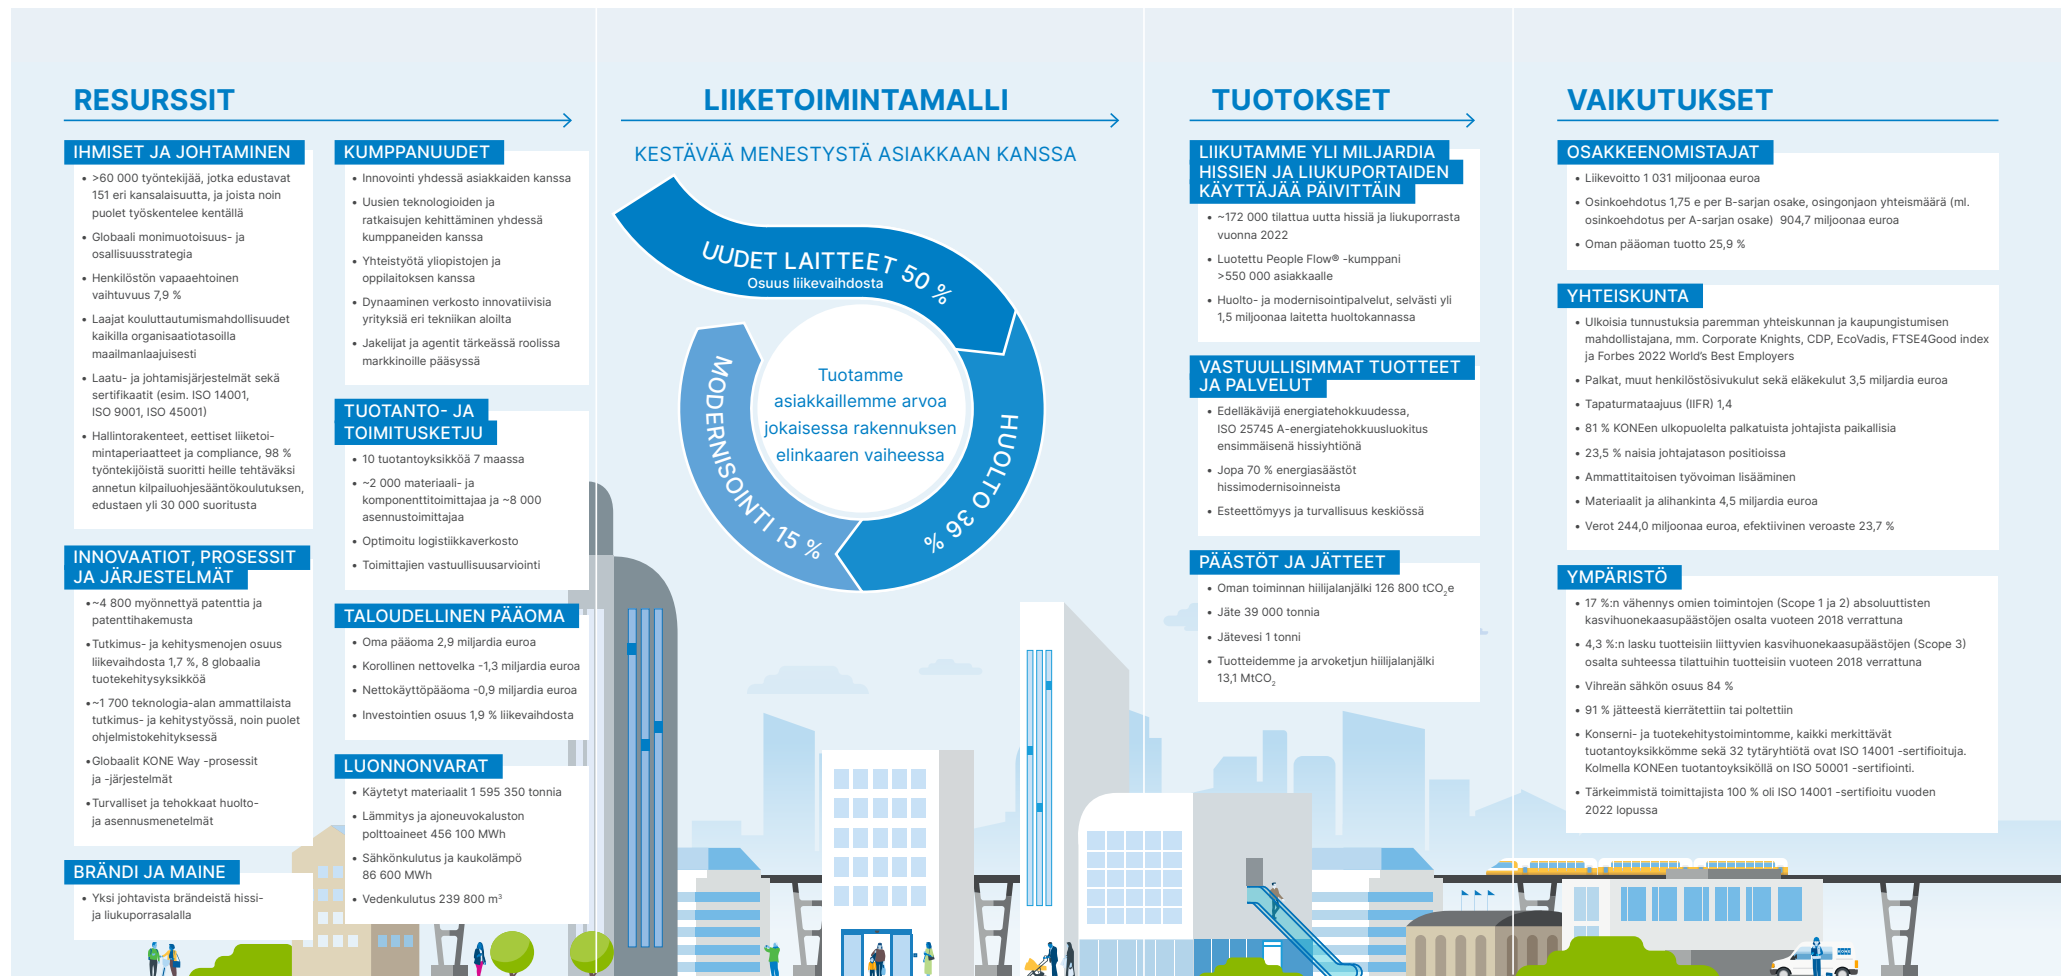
RESURSSIT

IHMISET JA JOHTAMINEN

• >60 000 työntekijää, jotka edustavat 151 eri kansalaisuutta, ja joista noin puolet työskentelee kentällä
• Globaali monimuotoisuus- ja osallisuusstrategia
• Henkilöstön vapaaehtoinen vaihtuvuus 7,9 %
• Laajat kouluttautumismahdollisuudet kaikilla organisaatiotasoilla maailmanlaajuisesti
• Laatu- ja johtamisjärjestelmät sekä sertifikaatit (esim. ISO 14001, ISO 9001, ISO 45001)
• Hallintorakenteet, eettiset liiketoimintaperiaatteet ja compliance, 98 % työntekijöistä suoritti heille tehtäväksi annetun kilpailuohjesääntökoulutuksen, edustaen yli 30 000 suoritusta

INNOVAATIOT, PROSESSIT JA JÄRJESTELMÄT

• ~4 800 myönnettyä patenttia ja patenttihakemusta
• Tutkimus- ja kehitysmenojen osuus liikevaihdosta 1,7 %, 8 globaalia tuotekehitysyksikköä
• ~1 700 teknologia-alan ammattilaista tutkimus- ja kehitystyössä, noin puolet ohjelmistokehityksessä
• Globaalit KONE Way -prosessit ja -järjestelmät
• Turvalliset ja tehokkaat huolto- ja asennusmenetelmät

BRÄNDI JA MAINE

• Yksi johtavista brändeistä hissi- ja liukuporrasalalla

KUMPPANUUDET

• Innovointi yhdessä asiakkaiden kanssa
• Uusien teknologioiden ja ratkaisujen kehittäminen yhdessä kumppaneiden kanssa
• Yhteistyötä yliopistojen ja oppilaitoksen kanssa
• Dynaaminen verkosto innovatiivisia yrityksiä eri tekniikan aloilta
• Jakelijat ja agentit tärkeässä roolissa markkinoille pääsyssä

TUOTANTO- JA TOIMITUSKETJU

• 10 tuotantoyksikköä 7 maassa
• ~2 000 materiaali- ja komponenttitoimittajaa ja ~8 000 asennustoimittajaa
• Optimoitu logistiikkaverkosto
• Toimittajien vastuullisuusarviointi

TALOUDELLINEN PÄÄOMA

• Oma pääoma 2,9 miljardia euroa
• Korollinen nettovelka -1,3 miljardia euroa
• Nettokäyttöpääoma -0,9 miljardia euroa
• Investointien osuus 1,9 % liikevaihdosta

LUONNONVARAT

• Käytetyt materiaalit 1 595 350 tonnia
• Lämmitys ja ajoneuvokaluston polttoaineet 456 100 MWh
• Sähkönkulutus ja kaukolämpö 86 600 MWh
• Vedenkulutus 239 800 m³

LIIKETOIMINTAMALLI

KESTÄVÄÄ MENESTYSTÄ ASIAKKAAN KANSSA

UUDET LAITTEET 50 %
Osuus liikevaihdosta

HUOLTO 36 %

MODERNISOINTI 15 %

Tuotamme asiakkaillemme arvoa jokaisessa rakennuksen elinkaaren vaiheessa

TUOTOKSET

LIIKUTAMME YLI MILJARDIA HISSIEN JA LIUKUPORTAIDEN KÄYTTÄJÄÄ PÄIVITTÄIN

• ~172 000 tilattua uutta hissiä ja liukuporrasta vuonna 2022
• Luotettu People Flow® -kumppani >550 000 asiakkaalle
• Huolto- ja modernisointipalvelut, selvästi yli 1,5 miljoonaa laitetta huoltokannassa

VASTUULLISIMMAT TUOTTEET JA PALVELUT

• Edelläkävijä energiatehokkuudessa, ISO 25745 A-energiatehokkuusluokitus ensimmäisenä hissiyhtiönä
• Jopa 70 % energiasäästöt hissimodernisoinneista
• Esteettömyys ja turvallisuus keskiössä

PÄÄSTÖT JA JÄTTEET

• Oman toiminnan hiilijalanjälki 126 800 tCO$_2$e
• Jäte 39 000 tonnia
• Jätevesi 1 tonni
• Tuotteidemme ja arvoketjun hiilijalanjälki 13,1 MtCO$_2$

VAIKUTUKSET

OSAKKEENOMISTAJAT

• Liikevoitto 1 031 miljoonaa euroa
• Osinkoehdotus 1,75 e per B-sarjan osake, osingonjaon yhteismäärä (ml. osinkoehdotus per A-sarjan osake) 904,7 miljoonaa euroa
• Oman pääoman tuotto 25,9 %

YHTEISKUNTA

• Ulkoisia tunnustuksia paremman yhteiskunnan ja kaupungistumisen mahdollistajana, mm. Corporate Knights, CDP, EcoVadis, FTSE4Good index ja Forbes 2022 World's Best Employers
• Palkat, muut henkilöstösivukulut sekä eläkekulut 3,5 miljardia euroa
• Tapaturmataajuus (IIFR) 1,4
• 81 % KONEen ulkopuolelta palkatuista johtajista paikallisia
• 23,5 % naisia johtajatason positioissa
• Ammattitaitoisen työvoiman lisääminen
• Materiaalit ja alihankinta 4,5 miljardia euroa
• Verot 244,0 miljoonaa euroa, efektiivinen veroaste 23,7 %

YMPÄRISTÖ

• 17 %:n vähennys omien toimintojen (Scope 1 ja 2) absoluuttisten kasvihuonekaasupäästöjen osalta vuoteen 2018 verrattuna
• 4,3 %:n lasku tuotteisiin liittyvien kasvihuonekaasupäästöjen (Scope 3) osalta suhteessa tilattuihin tuotteisiin vuoteen 2018 verrattuna
• Vihreän sähkön osuus 84 %
• 91 % jätteestä kierrätettiin tai poltettiin
• Konserni- ja tuotekehitystoimintomme, kaikki merkittävät tuotantoyksikkömme sekä 32 tytäryhtiötä ovat ISO 14001 -sertifioituja. Kolmella KONEen tuotantoyksiköllä on ISO 50001 -sertifiointi.
• Tärkeimmistä toimittajista 100 % oli ISO 14001 -sertifioitu vuoden 2022 lopussa